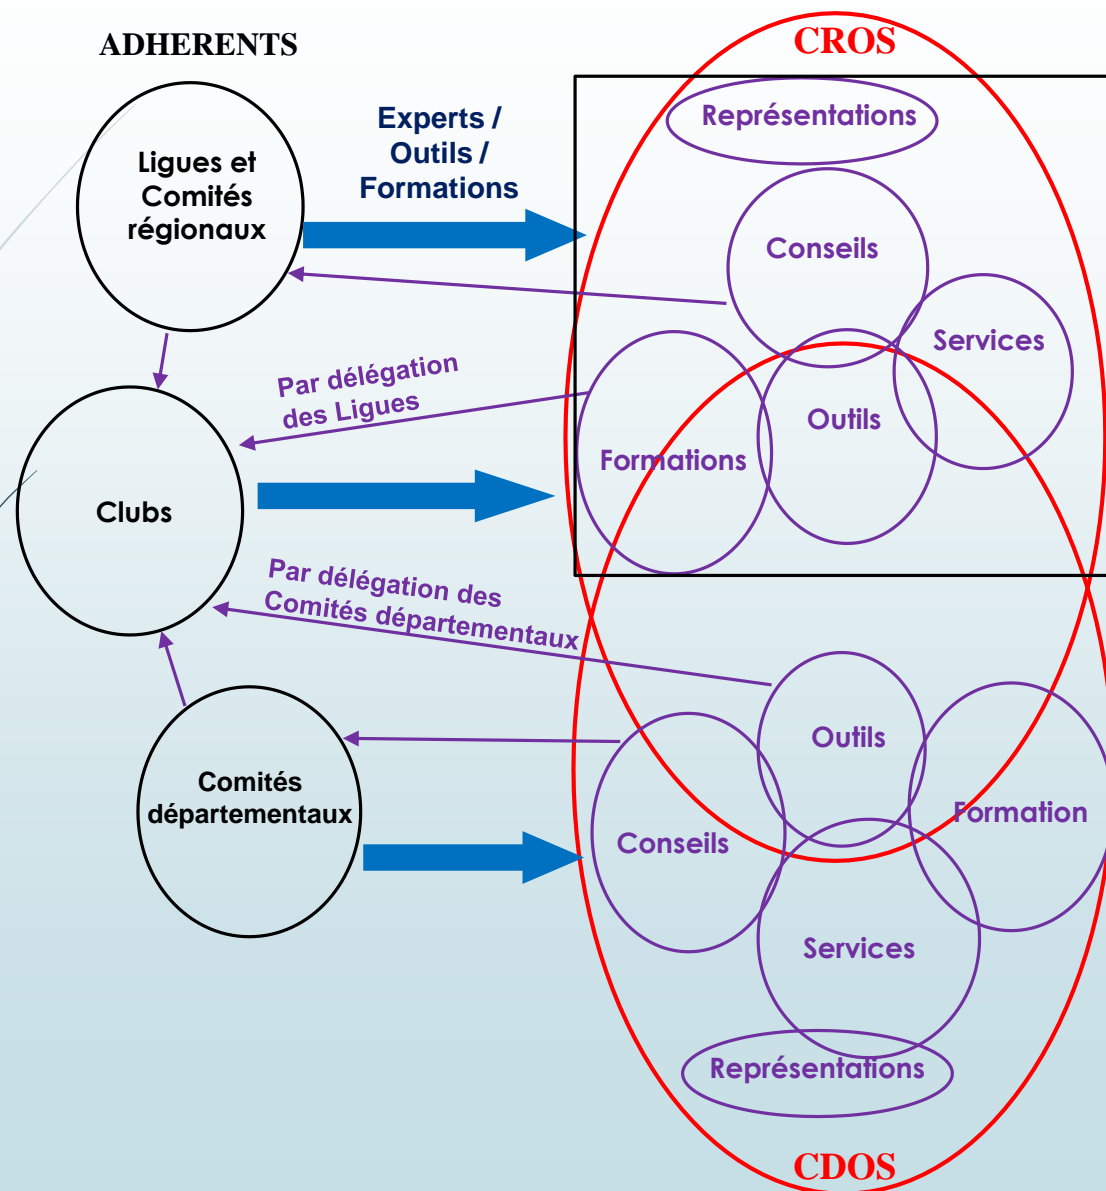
ADHERENTS

CROS

Représentations

Experts / Outils / Formations

Ligues et Comités régionaux

Conseils

Services

Par délégation des Ligues

Outils

Formations

Clubs

Par délégation des Comités départementaux

Outils

Formation

Comités départementaux

Conseils

Services

Représentations

CDOS